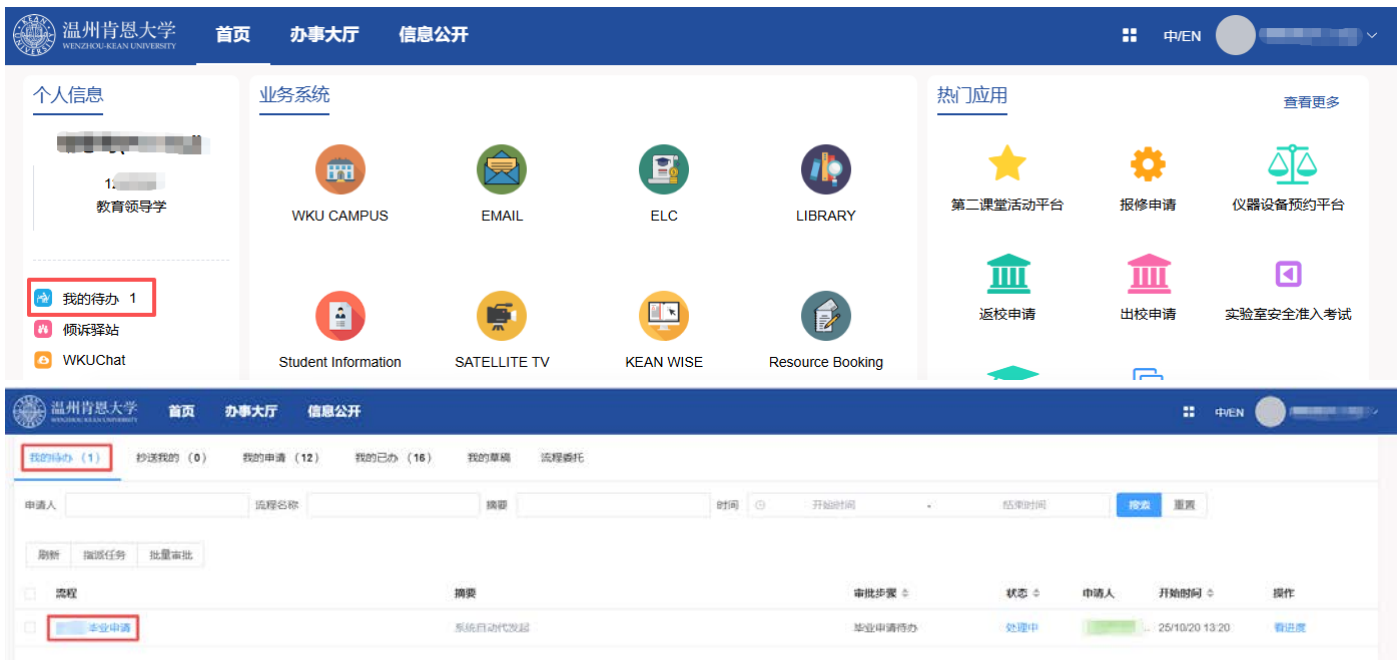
温州肯恩大学 WENZHOU-KEAN UNIVERSITY 首页 办事大厅 信息公开 中/EN

个人信息

1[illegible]
教育领导学

我的待办 1
倾诉驿站
WKUChat

业务系统

WKU CAMPUS
EMAIL
ELC
LIBRARY
Student Information
SATELLITE TV
KEAN WISE
Resource Booking

热门应用 查看更多

第二课堂活动平台
报修申请
仪器设备预约平台
返校申请
出校申请
实验室安全准入考试

温州肯恩大学 WENZHOU-KEAN UNIVERSITY 首页 办事大厅 信息公开 中/EN

我的待办（1） 抄送我的（0） 我的申请（12） 我的已办（16） 我的草稿 流程委托

申请人 流程名称 摘要 时间 开始时间 - 结束时间 搜索 重置

刷新 指派任务 批量审批

| 流程 | 摘要 | 审批步骤 | 状态 | 申请人 | 开始时间 | 操作 |
|---|---|---|---|---|---|---|
| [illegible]毕业申请 | 系统自动代发起 | 毕业申请待办 | 处理中 | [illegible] | 25/10/20 13:20 | 看进度 |